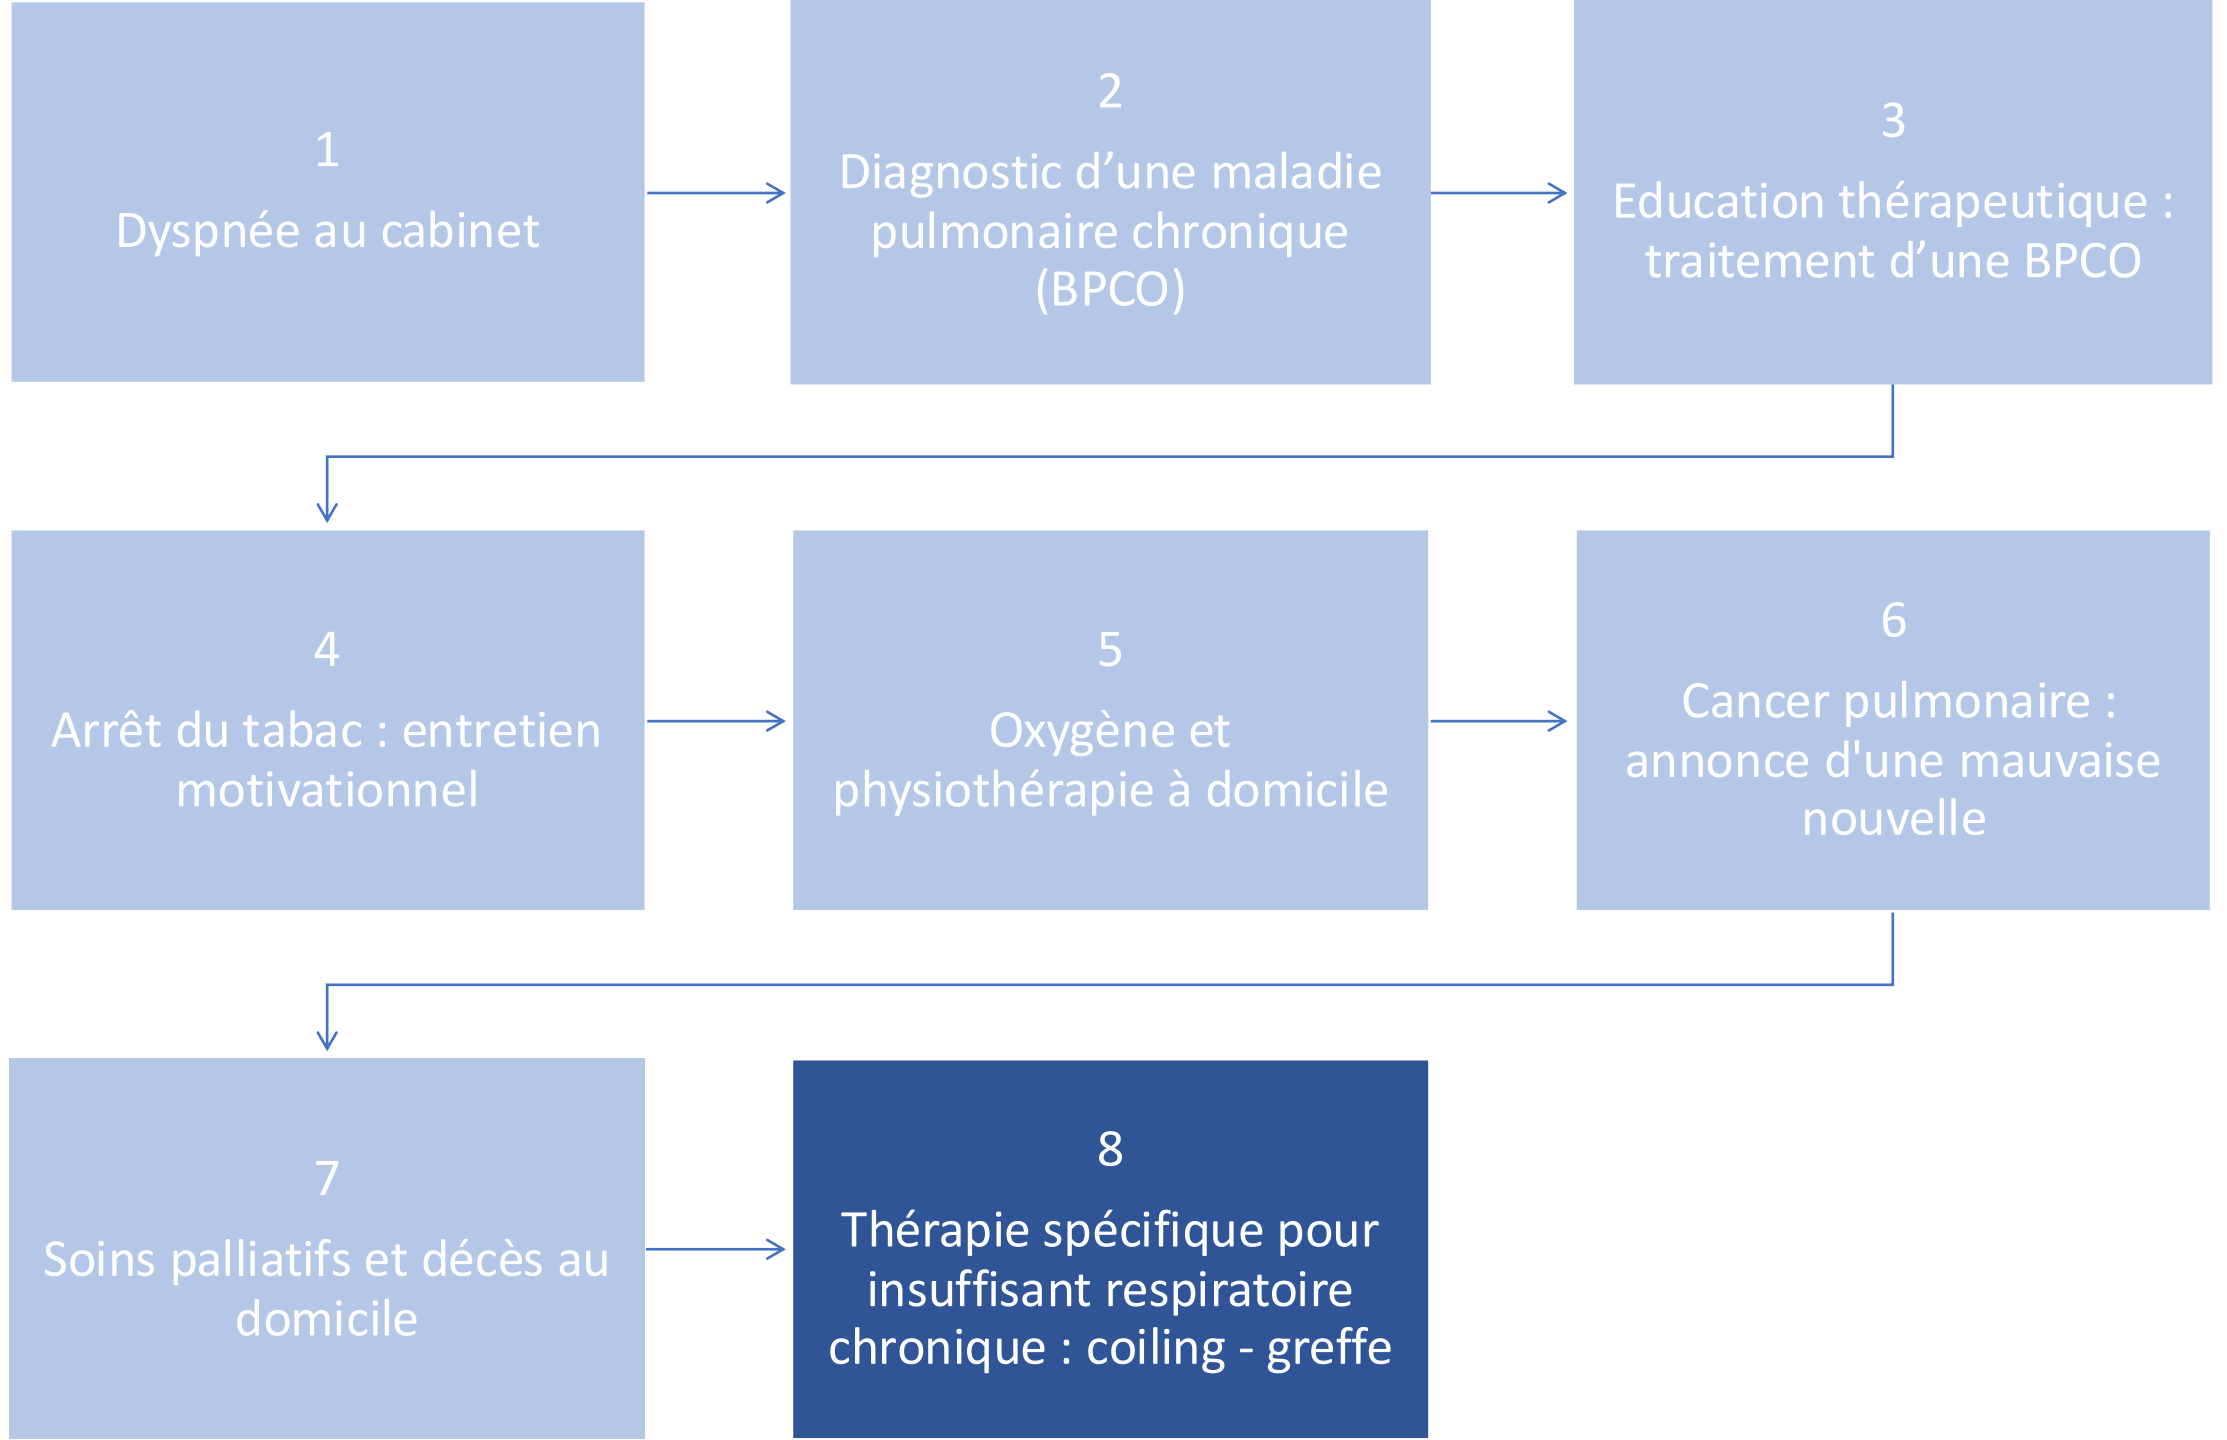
1
Dyspnée au cabinet

2
Diagnostic d’une maladie pulmonaire chronique (BPCO)

3
Education thérapeutique : traitement d’une BPCO

4
Arrêt du tabac : entretien motivationnel

5
Oxygène et physiothérapie à domicile

6
Cancer pulmonaire : annonce d'une mauvaise nouvelle

7
Soins palliatifs et décès au domicile

8
Thérapie spécifique pour insuffisant respiratoire chronique : coiling - greffe